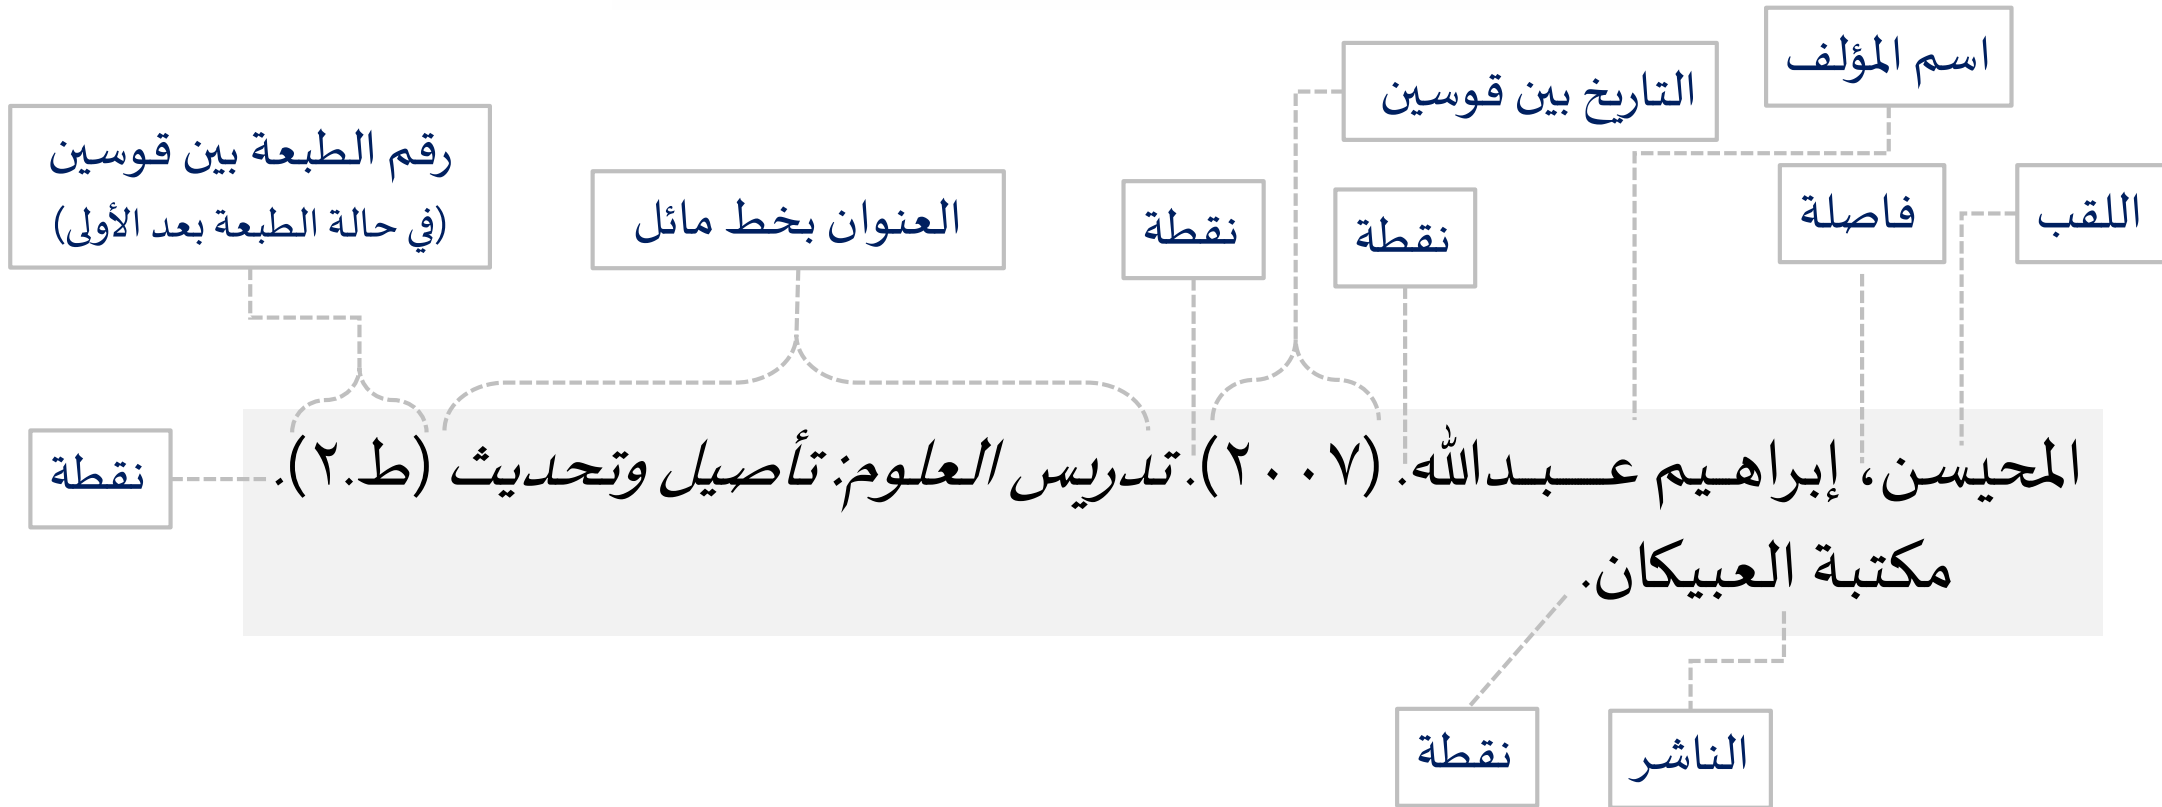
اسم المؤلف

التاريخ بين قوسين

رقم الطبعة بين قوسين
(في حالة الطبعة بعد الأولى)

العنوان بخط مائل

نقطة

نقطة

فاصلة

اللقب

نقطة

المحيسن، إبراهيم عبدالله. (٢٠٠٧). تدريس العلوم: تأصيل وتحديث (ط.٢). مكتبة العبيكان.

نقطة

الناشر